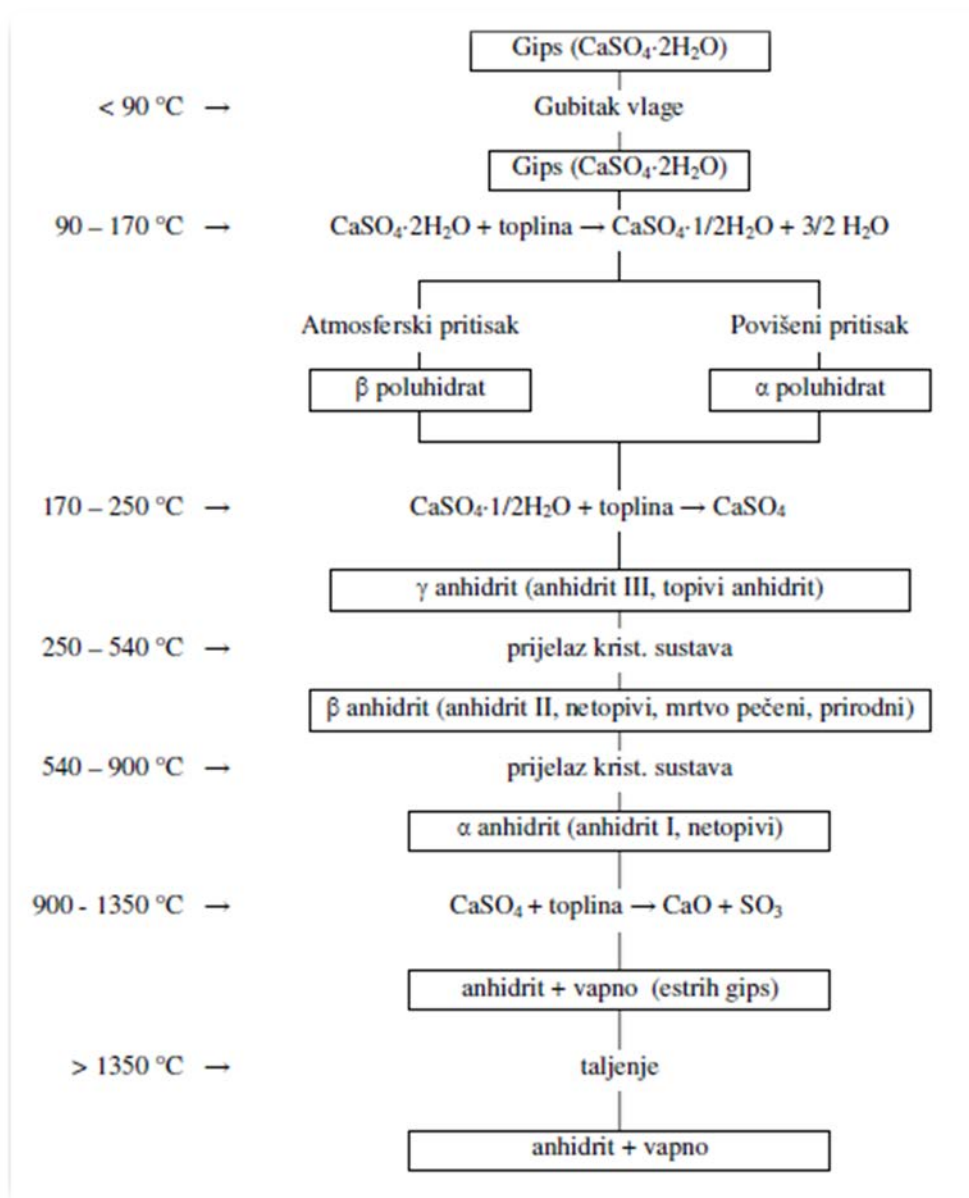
Gips ($CaSO_4 \cdot 2H_2O$)

< 90 °C →

Gubitak vlage

Gips ($CaSO_4 \cdot 2H_2O$)

90 – 170 °C →

$CaSO_4 \cdot 2H_2O$ + toplina → $CaSO_4 \cdot 1/2H_2O$ + 3/2 $H_2O$

Atmosferski pritisak

Povišeni pritisak

β poluhidrat

α poluhidrat

170 – 250 °C →

$CaSO_4 \cdot 1/2H_2O$ + toplina → $CaSO_4$

γ anhidrit (anhidrit III, topivi anhidrit)

250 – 540 °C →

prijelaz krist. sustava

β anhidrit (anhidrit II, netopivi, mrtvo pečeni, prirodni)

540 – 900 °C →

prijelaz krist. sustava

α anhidrit (anhidrit I, netopivi)

900 - 1350 °C →

$CaSO_4$ + toplina → $CaO$ + $SO_3$

anhidrit + vapno (estrih gips)

> 1350 °C →

taljenje

anhidrit + vapno